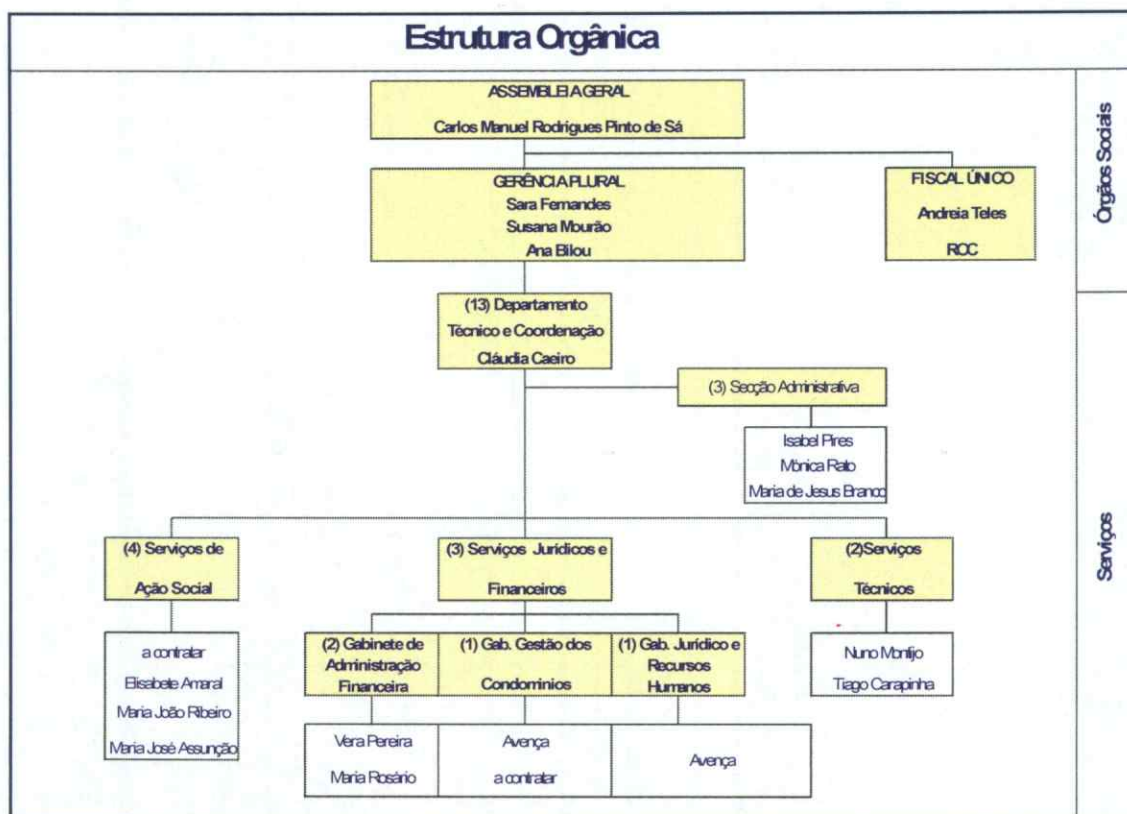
Estrutura Orgânica

Órgãos Sociais

ASSEMBLEIA GERAL
Carlos Manuel Rodrigues Pinto de Sá

GERÊNCIA PLURAL
Sara Fernandes
Susana Mourão
Ana Bilou

FISCAL ÚNICO
Andreia Teles
ROC

Serviços

(13) Departamento Técnico e Coordenação
Cláudia Caeiro

(3) Secção Administrativa

Isabel Pires
Mónica Ralo
Maria de Jesus Branco

(4) Serviços de Ação Social

a contratar
Elisabete Amaral
Maria João Ribeiro
Maria José Assunção

(3) Serviços Jurídicos e Financeiros

(2) Gabinete de Administração Financeira

Vera Pereira
Maria Rosário

(1) Gab. Gestão dos Condomínios

Avença
a contratar

(1) Gab. Jurídico e Recursos Humanos

Avença

(2) Serviços Técnicos

Nuno Montijo
Tiago Carapinha